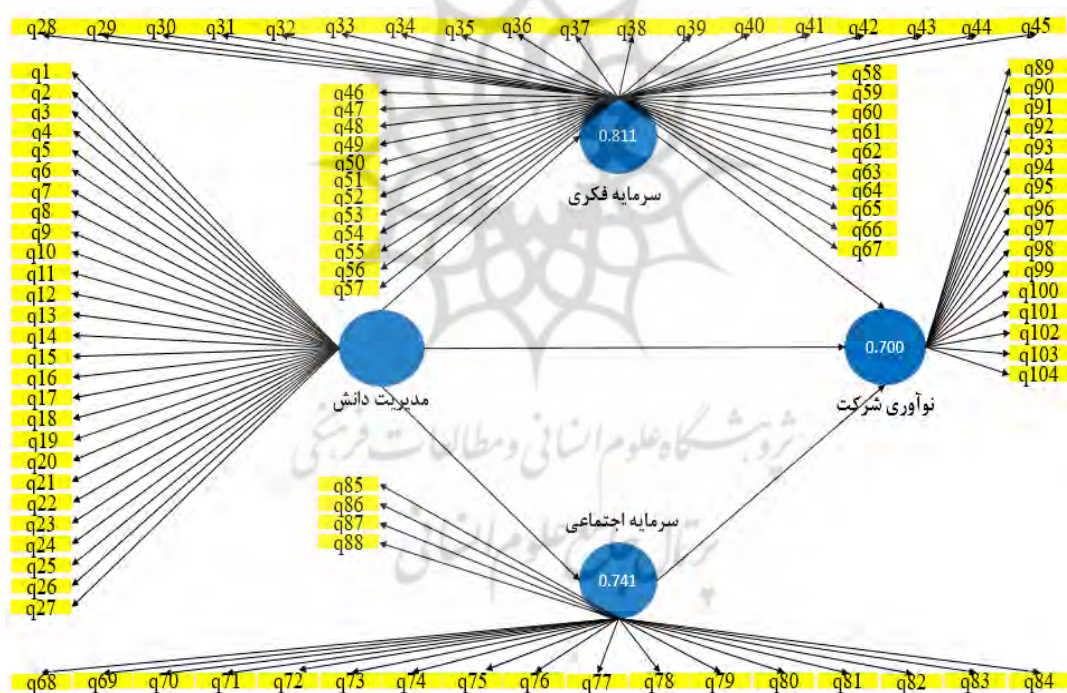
q28 q29 q30 q31 q32 q33 q34 q35 q36 q37 q38 q39 q40 q41 q42 q43 q44 q45

q1
q2
q3
q4
q5
q6
q7
q8
q9
q10
q11
q12
q13
q14
q15
q16
q17
q18
q19
q20
q21
q22
q23
q24
q25
q26
q27

q46
q47
q48
q49
q50
q51
q52
q53
q54
q55
q56
q57

0.811
سرمایه فکری

q58
q59
q60
q61
q62
q63
q64
q65
q66
q67

q89
q90
q91
q92
q93
q94
q95
q96
q97
q98
q99
q100
q101
q102
q103
q104

مدیریت دانش

0.700
نوآوری شرکت

پژوهشگاه علوم انسانی و مطالعات فرهنگی
پرتال جامع علوم انسانی

q85
q86
q87
q88

سرمایه اجتماعی
0.741

q68 q69 q70 q71 q72 q73 q74 q75 q76 q77 q78 q79 q80 q81 q82 q83 q84